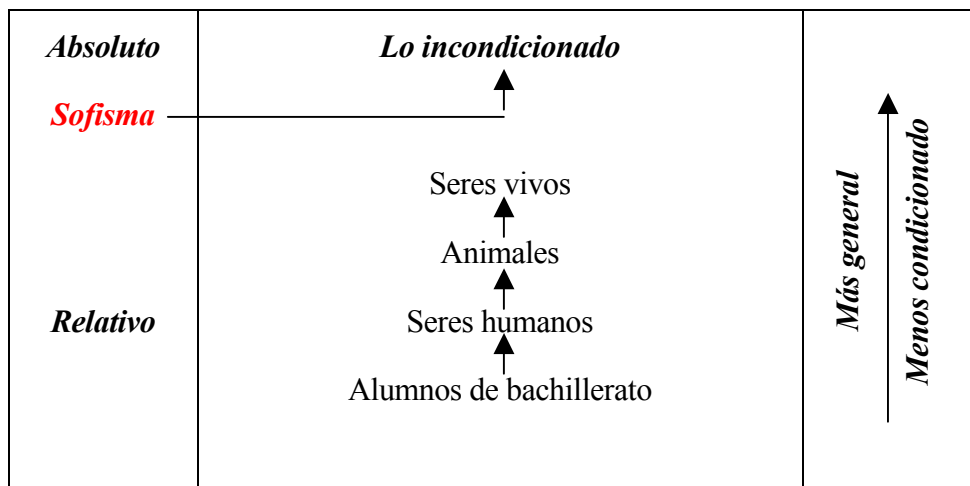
| | | |
|---|---|---|
| *Absoluto* | *Lo incondicionado* | |
| *Sofisma* | | |
| | Seres vivos | |
| | Animales | *Más general* |
| *Relativo* | Seres humanos | *Menos condicionado* |
| | Alumnos de bachillerato | |